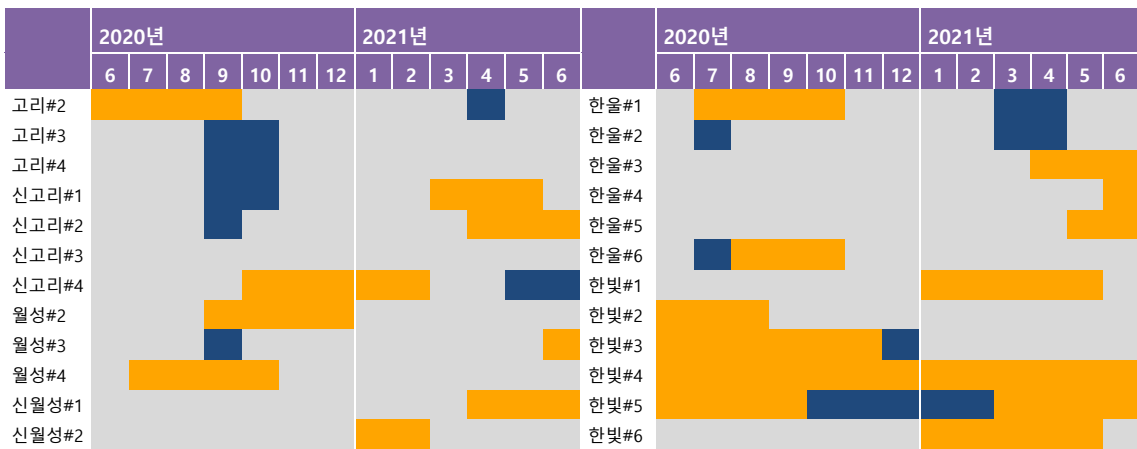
| | 2020년 | | | | | | | 2021년 | | | | | |
|---|---|---|---|---|---|---|---|---|---|---|---|---|---|
| | 6 | 7 | 8 | 9 | 10 | 11 | 12 | 1 | 2 | 3 | 4 | 5 | 6 |
| 고리#2 | | | | | | | | | | | | | |
| 고리#3 | | | | | | | | | | | | | |
| 고리#4 | | | | | | | | | | | | | |
| 신고리#1 | | | | | | | | | | | | | |
| 신고리#2 | | | | | | | | | | | | | |
| 신고리#3 | | | | | | | | | | | | | |
| 신고리#4 | | | | | | | | | | | | | |
| 월성#2 | | | | | | | | | | | | | |
| 월성#3 | | | | | | | | | | | | | |
| 월성#4 | | | | | | | | | | | | | |
| 신월성#1 | | | | | | | | | | | | | |
| 신월성#2 | | | | | | | | | | | | | |

| | 2020년 | | | | | | | 2021년 | | | | | |
|---|---|---|---|---|---|---|---|---|---|---|---|---|---|
| | 6 | 7 | 8 | 9 | 10 | 11 | 12 | 1 | 2 | 3 | 4 | 5 | 6 |
| 한울#1 | | | | | | | | | | | | | |
| 한울#2 | | | | | | | | | | | | | |
| 한울#3 | | | | | | | | | | | | | |
| 한울#4 | | | | | | | | | | | | | |
| 한울#5 | | | | | | | | | | | | | |
| 한울#6 | | | | | | | | | | | | | |
| 한빛#1 | | | | | | | | | | | | | |
| 한빛#2 | | | | | | | | | | | | | |
| 한빛#3 | | | | | | | | | | | | | |
| 한빛#4 | | | | | | | | | | | | | |
| 한빛#5 | | | | | | | | | | | | | |
| 한빛#6 | | | | | | | | | | | | | |